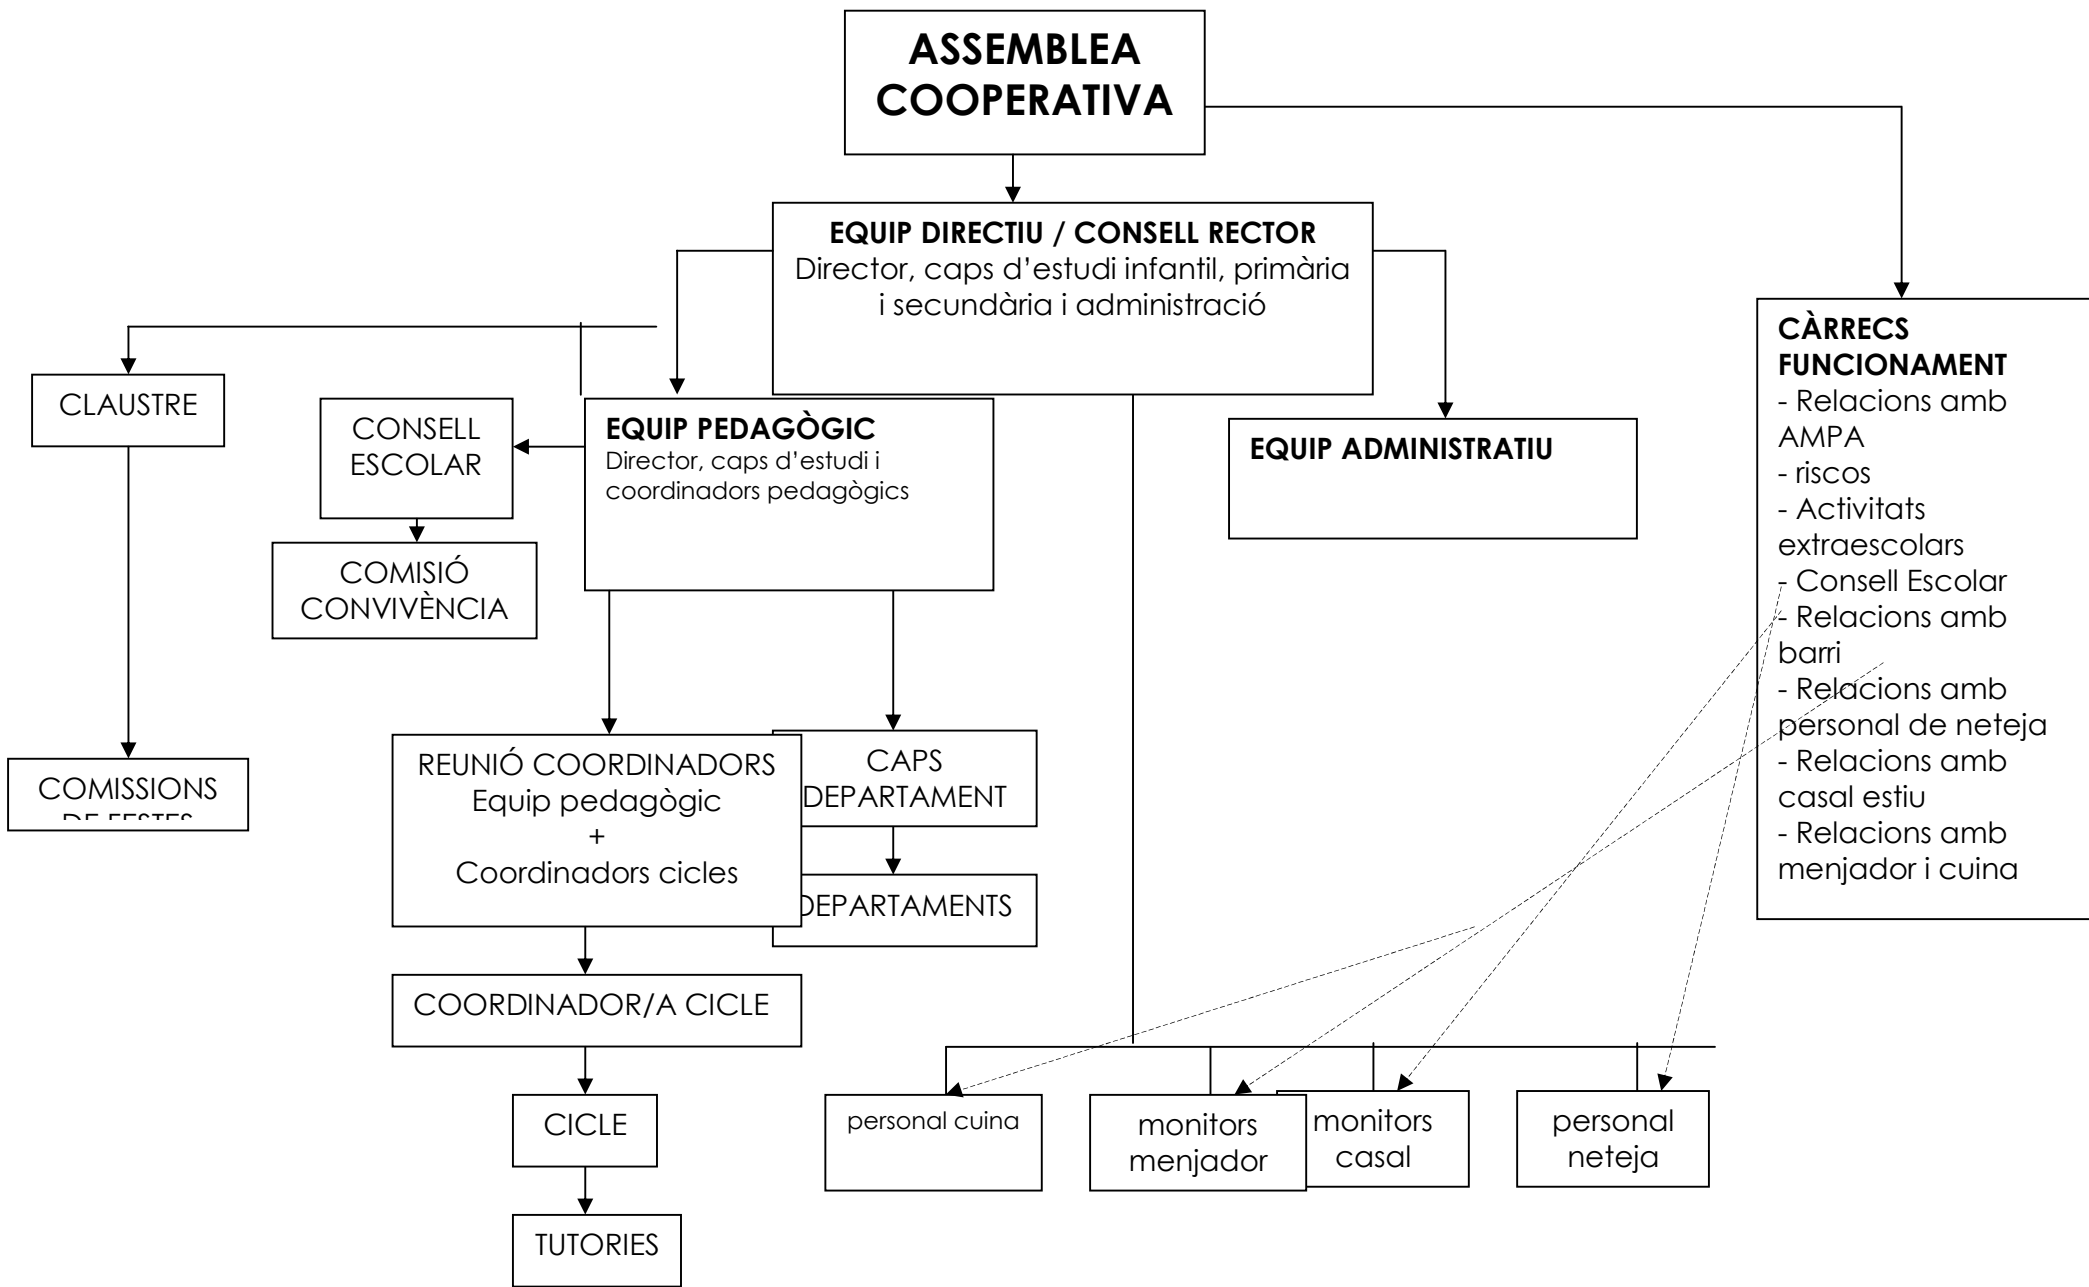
ASSEMBLEA COOPERATIVA

EQUIP DIRECTIU / CONSELL RECTOR
Director, caps d'estudi infantil, primària i secundària i administració

CÀRRECS FUNCIONAMENT
- Relacions amb AMPA
- riscos
- Activitats extraescolars
- Consell Escolar
- Relacions amb barri
- Relacions amb personal de neteja
- Relacions amb casal estiu
- Relacions amb menjador i cuina

CLAUSTRE

CONSELL ESCOLAR

EQUIP PEDAGÒGIC
Director, caps d'estudi i coordinadors pedagògics

EQUIP ADMINISTRATIU

COMISIÓ CONVIVÈNCIA

COMISSIONS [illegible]

REUNIÓ COORDINADORS
Equip pedagògic
+
Coordinadors cicles

CAPS DEPARTAMENT

DEPARTAMENTS

COORDINADOR/A CICLE

CICLE

TUTORIES

personal cuina

monitors menjador

monitors casal

personal neteja